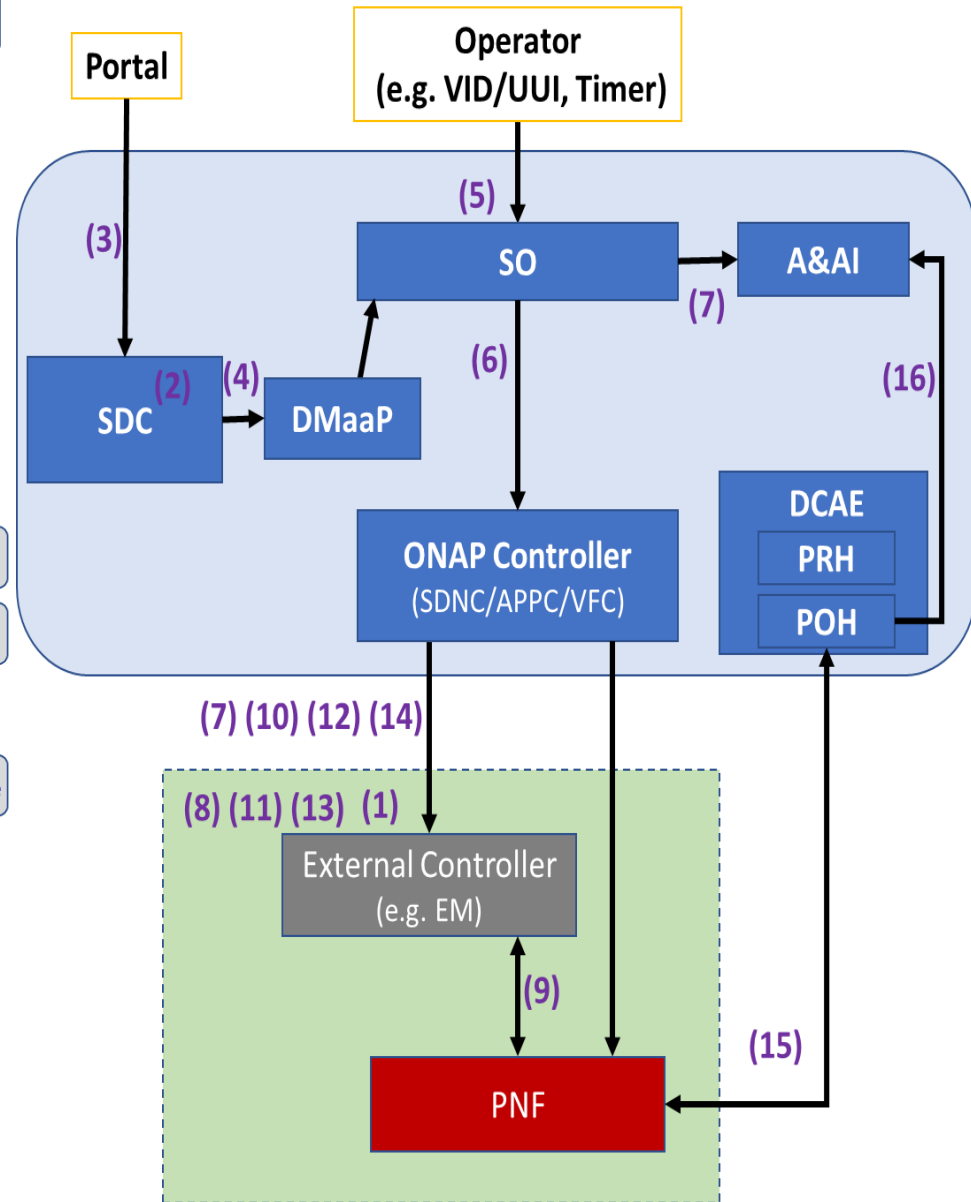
Portal

Operator
(e.g. VID/UUI, Timer)

(5)

(3)

SO

A&AI

(7)

(6)

(16)

SDC (2)

(4)

DMaaP

DCAE

PRH

ONAP Controller
(SDNC/APPC/VFC)

POH

(7) (10) (12) (14)

(8) (11) (13) (1)

External Controller
(e.g. EM)

(9)

(15)

PNF